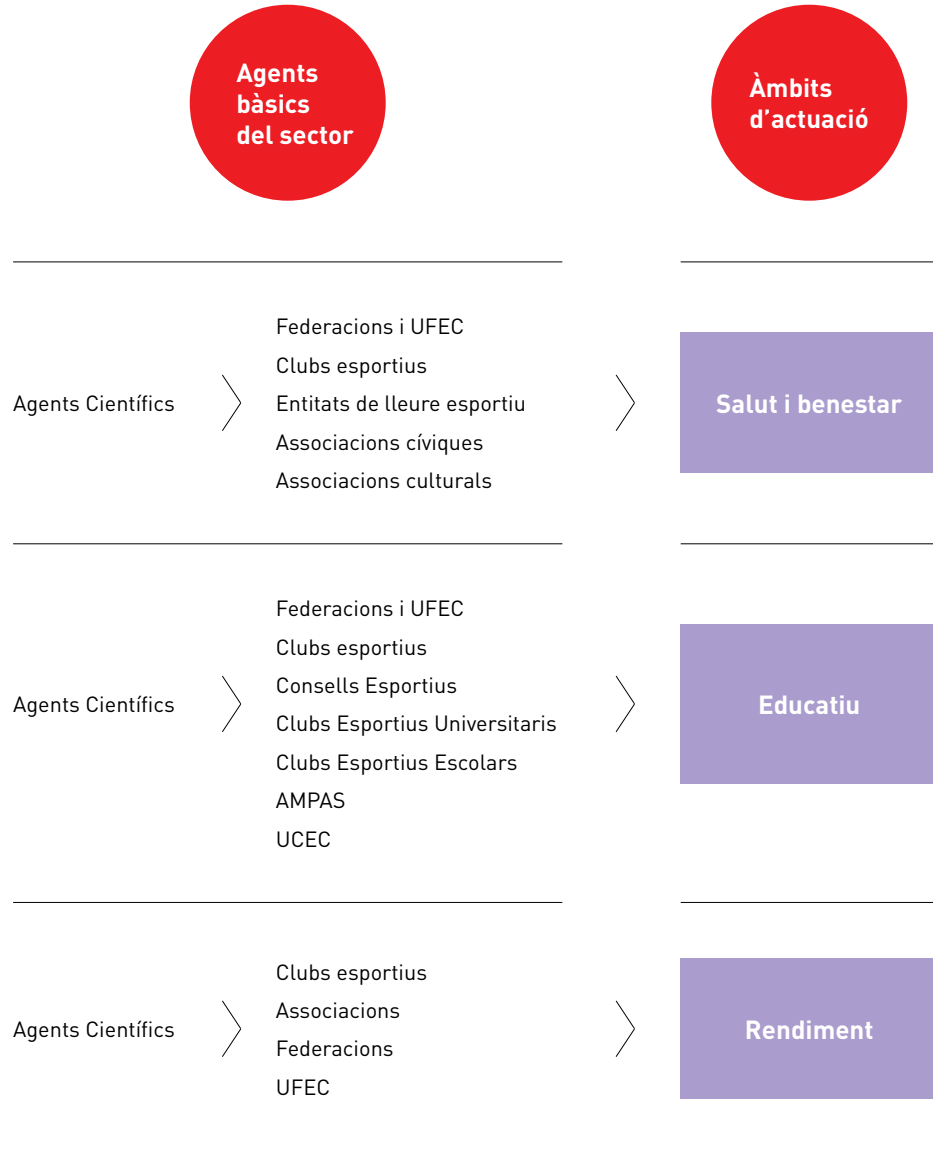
Agents bàsics del sector

Àmbits d’actuació

Agents Científics

Federacions i UFEC
Clubs esportius
Entitats de lleure esportiu
Associacions cíviques
Associacions culturals

Salut i benestar

Agents Científics

Federacions i UFEC
Clubs esportius
Consells Esportius
Clubs Esportius Universitaris
Clubs Esportius Escolars
AMPAS
UCEC

Educatiu

Agents Científics

Clubs esportius
Associacions
Federacions
UFEC

Rendiment